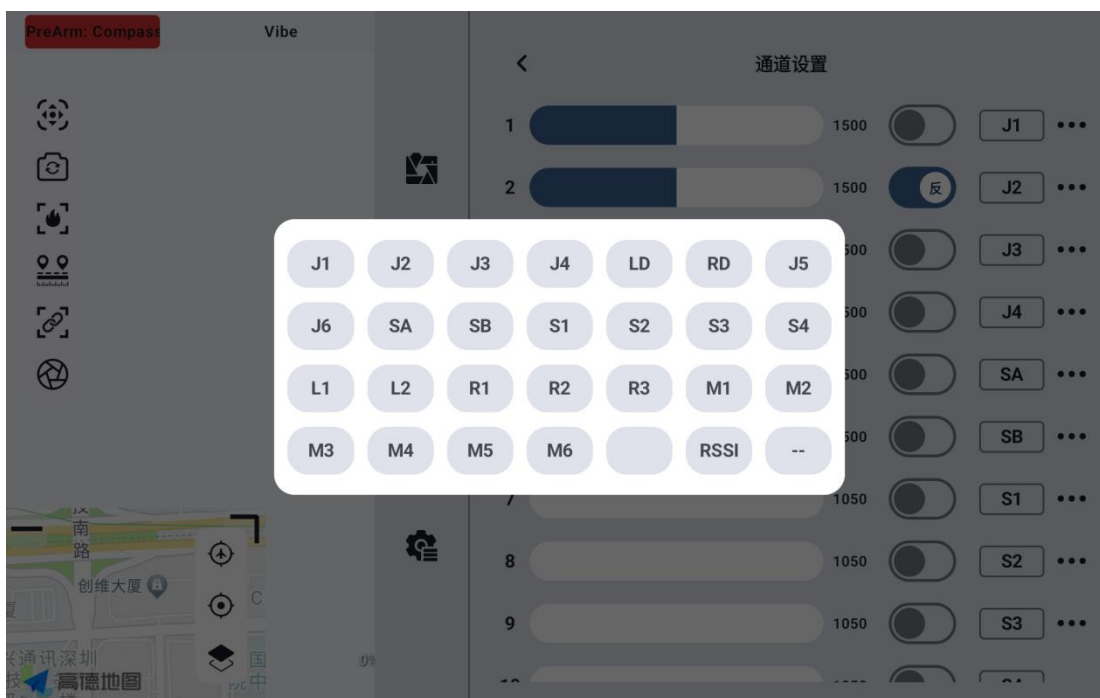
PreArm: Compass

Vibe

通道设置

1 1500 J1 •••

2 1500 反 J2 •••

| J1 | J2 | J3 | J4 | LD | RD | J5 |
|---|---|---|---|---|---|---|
| J6 | SA | SB | S1 | S2 | S3 | S4 |
| L1 | L2 | R1 | R2 | R3 | M1 | M2 |
| M3 | M4 | M5 | M6 | | RSSI | -- |

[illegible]500 J3 •••

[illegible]500 J4 •••

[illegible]500 SA •••

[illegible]500 SB •••

7 1050 S1 •••

8 1050 S2 •••

9 1050 S3 •••

南
路
创维大厦
通讯深圳
高德地图
国
中
0%